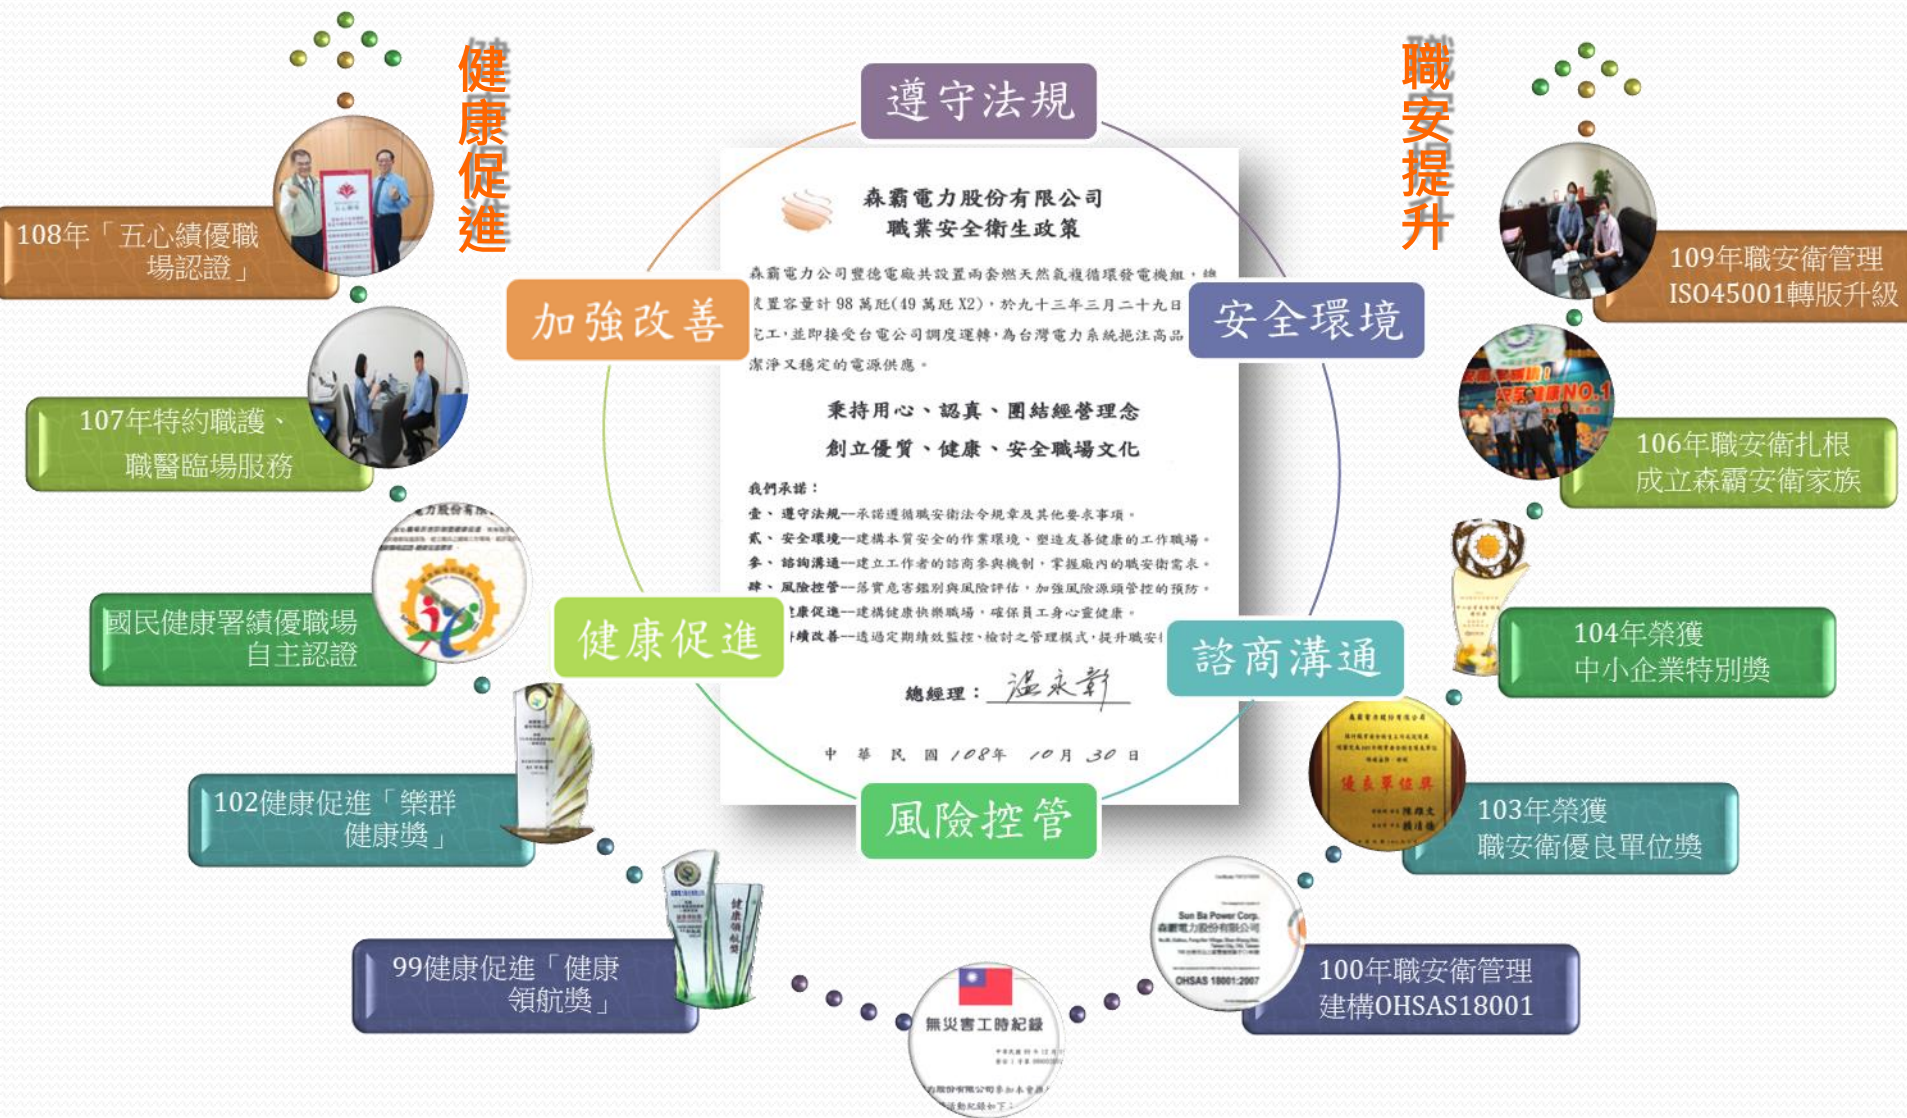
健康促進

職安提升

遵守法規

加強改善

安全環境

健康促進

諮商溝通

風險控管

森霸電力股份有限公司
職業安全衛生政策

森霸電力公司豐德電廠共設置兩套燃天然氣複循環發電機組，總裝置容量計 98 萬瓩(49 萬瓩 X2)，於九十三年三月二十九日完工，並即接受台電公司調度運轉，為台灣電力系統挹注高品潔淨又穩定的電源供應。

秉持用心、認真、團結經營理念
創立優質、健康、安全職場文化

我們承諾：
壹、遵守法規—承諾遵循職安衛法令規章及其他要求事項。
貳、安全環境—建構本質安全的作業環境，塑造友善健康的工作職場。
參、諮詢溝通—建立工作者的諮商參與機制，掌握廠內的職安衛需求。
肆、風險控管—落實危害鑑別與風險評估，加強風險源頭管控的預防。
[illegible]康促進—建構健康快樂職場，確保員工身心靈健康。
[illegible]續改善—透過定期績效監控，檢討之管理模式，提升職安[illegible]

總經理：溫永彰

中華民國 108年 10月 30日

108年「五心績優職場認證」

107年特約職護、職醫臨場服務

國民健康署績優職場自主認證

102健康促進「樂群健康獎」

99健康促進「健康領航獎」

無災害工時紀錄

109年職安衛管理ISO45001轉版升級

106年職安衛扎根成立森霸安衛家族

104年榮獲中小企業特別獎

103年榮獲職安衛優良單位獎

100年職安衛管理建構OHSAS18001

Sun Ba Power Corp.
森霸電力股份有限公司
OHSAS 18001:2007